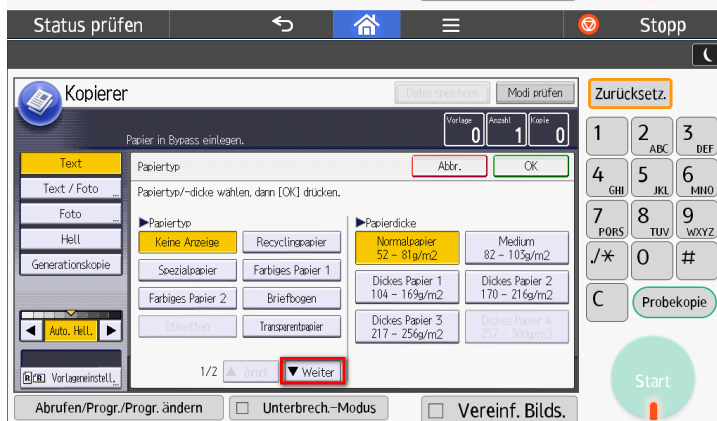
Status prüfen
Stopp

Kopierer
Datei speichern
Modi prüfen
Zurücksetz.

Papier in Bypass einlegen.
Vorlage 0
Anzahl 1
Kopie 0

1
2 ABC
3 DEF
4 GHI
5 JKL
6 MNO
7 PQRS
8 TUV
9 WXYZ
./*
0
#
C
Probekopie
Start

Text
Text / Foto
Foto
Hell
Generationskopie
Auto. Hell.
Vorlageneinstell.

Papiertyp
Abbr.
OK
Papiertyp/-dicke wählen, dann [OK] drücken.

▶Papiertyp
Keine Anzeige
Recyclingpapier
Spezialpapier
Farbiges Papier 1
Farbiges Papier 2
Briefbogen
Etiketten
Transparentpapier

▶Papierdicke
Normalpapier 52 – 81g/m2
Medium 82 – 103g/m2
Dickes Papier 1 104 – 169g/m2
Dickes Papier 2 170 – 216g/m2
Dickes Papier 3 217 – 256g/m2
Dickes Papier 4 257 – 300g/m2

1/2
▲ Zurück
▼Weiter

Abrufen/Progr./Progr. ändern
Unterbrech.-Modus
Vereinf. Bilds.